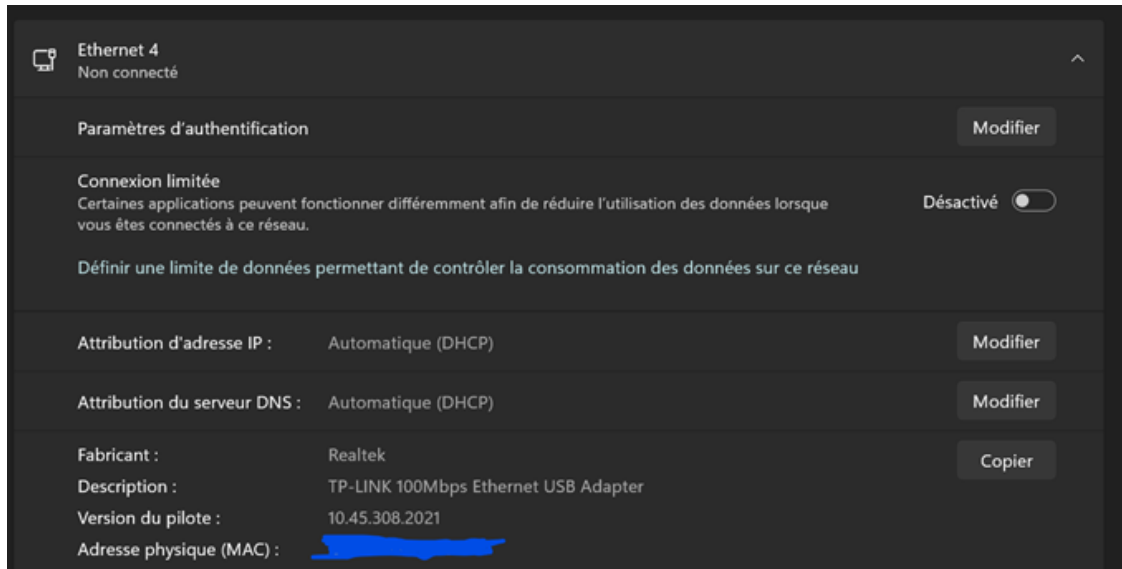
Ethernet 4
Non connecté

Paramètres d'authentification | Modifier

Connexion limitée
Certaines applications peuvent fonctionner différemment afin de réduire l'utilisation des données lorsque vous êtes connectés à ce réseau.

Désactivé

Définir une limite de données permettant de contrôler la consommation des données sur ce réseau

Attribution d'adresse IP : Automatique (DHCP) Modifier

Attribution du serveur DNS : Automatique (DHCP) Modifier

Fabricant : Realtek
Description : TP-LINK 100Mbps Ethernet USB Adapter
Version du pilote : 10.45.308.2021
Adresse physique (MAC) : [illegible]

Copier